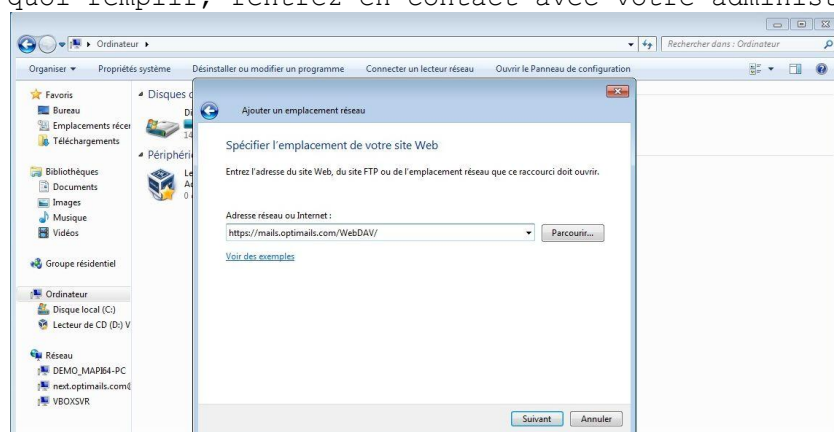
quoi remplir, rentrez en contact avec votre administ

Ordinateur ▸

Rechercher dans : Ordinateur

Organiser ▾ Propriétés système Désinstaller ou modifier un programme Connecter un lecteur réseau Ouvrir le Panneau de configuration

Favoris
Bureau
Emplacements récen
Téléchargements

Bibliothèques
Documents
Images
Musique
Vidéos

Groupe résidentiel

Ordinateur
Disque local (C:)
Lecteur de CD (D:) V

Réseau
DEMO_MAPI64-PC
next.optimails.com@
VBOXSVR

Disques d
Di
14
Périphéri
Le
Ac
0

Ajouter un emplacement réseau

Spécifier l'emplacement de votre site Web

Entrez l'adresse du site Web, du site FTP ou de l'emplacement réseau que ce raccourci doit ouvrir.

Adresse réseau ou Internet :

https://mails.optimails.com/WebDAV/

Parcourir...

Voir des exemples

Suivant Annuler